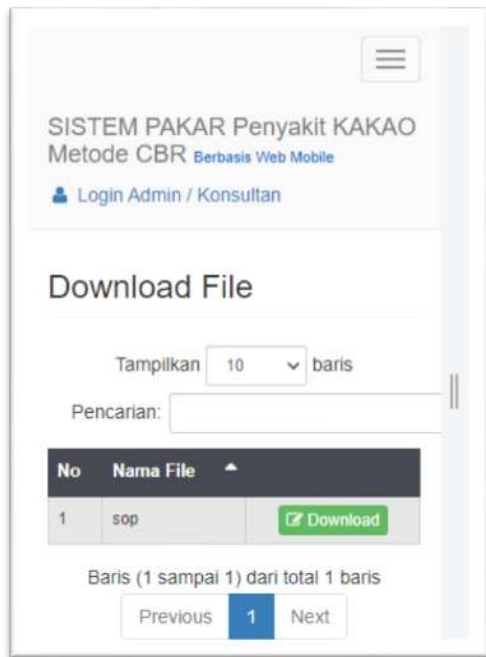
SISTEM PAKAR Penyakit KAKAO Metode CBR Berbasis Web Mobile

Login Admin / Konsultan

Download File

Tampilkan 10 baris

Pencarian:

| No | Nama File | |
|---|---|---|
| 1 | sop | Download |

Baris (1 sampai 1) dari total 1 baris

Previous 1 Next